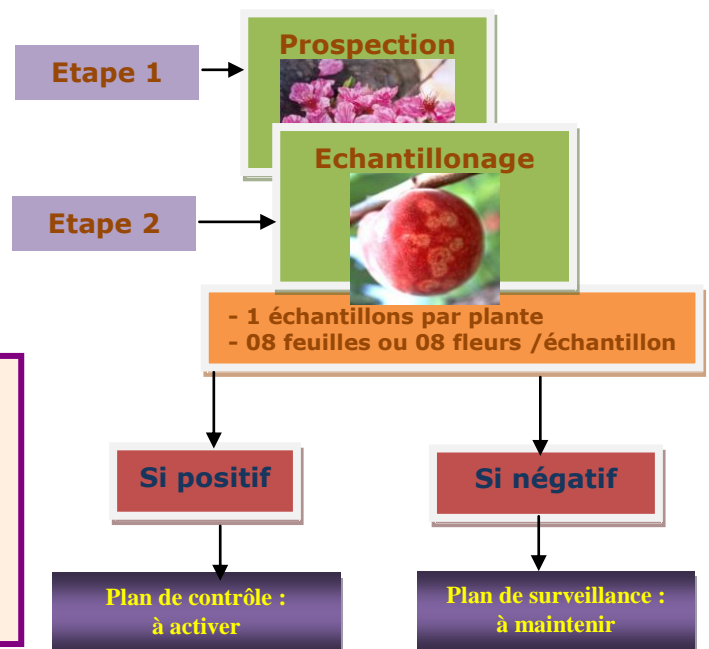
Etape 1

Prospection

Etape 2

Echantillonage

- 1 échantillons par plante
- 08 feuilles ou 08 fleurs /échantillon

Si positif

Si négatif

Plan de contrôle : à activer

Plan de surveillance : à maintenir